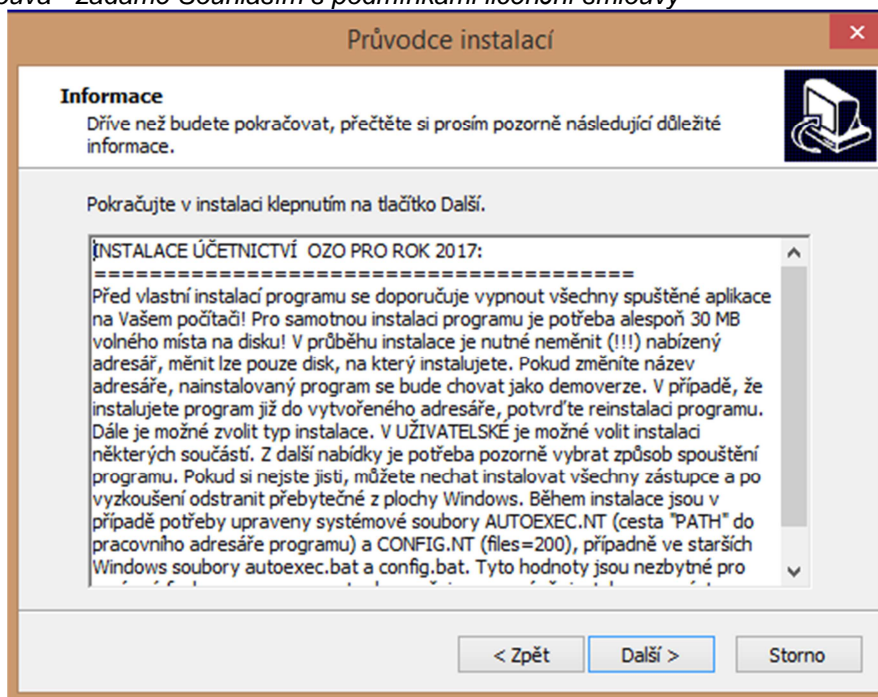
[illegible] Souhlasím s podmínkami licenční smlouvy

Průvodce instalací

×

Informace

Dříve než budete pokračovat, přečtěte si prosím pozorně následující důležité informace.

Pokračujte v instalaci klepnutím na tlačítko Další.

INSTALACE ÚČETNICTVÍ OZO PRO ROK 2017:
========================================
Před vlastní instalací programu se doporučuje vypnout všechny spuštěné aplikace na Vašem počítači! Pro samotnou instalaci programu je potřeba alespoň 30 MB volného místa na disku! V průběhu instalace je nutné neměnit (!!!) nabízený adresář, měnit lze pouze disk, na který instalujete. Pokud změníte název adresáře, nainstalovaný program se bude chovat jako demoverze. V případě, že instalujete program již do vytvořeného adresáře, potvrďte reinstalaci programu. Dále je možné zvolit typ instalace. V UŽIVATELSKÉ je možné volit instalaci některých součástí. Z další nabídky je potřeba pozorně vybrat způsob spouštění programu. Pokud si nejste jisti, můžete nechat instalovat všechny zástupce a po vyzkoušení odstranit přebytečné z plochy Windows. Během instalace jsou v případě potřeby upraveny systémové soubory AUTOEXEC.NT (cesta "PATH" do pracovního adresáře programu) a CONFIG.NT (files=200), případně ve starších Windows soubory autoexec.bat a config.bat. Tyto hodnoty jsou nezbytné pro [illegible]

< Zpět

Další >

Storno